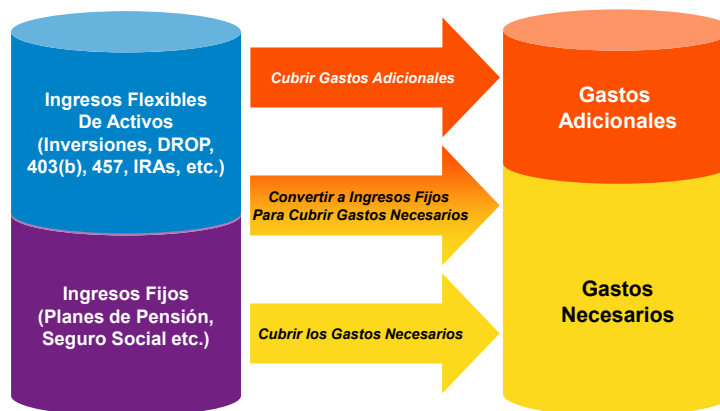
Ingresos Flexibles De Activos (Inversiones, DROP, 403(b), 457, IRAs, etc.)

Ingresos Fijos (Planes de Pensión, Seguro Social etc.)

Cubrir Gastos Adicionales

Convertir a Ingresos Fijos Para Cubrir Gastos Necesarios

Cubrir los Gastos Necesarios

Gastos Adicionales

Gastos Necesarios